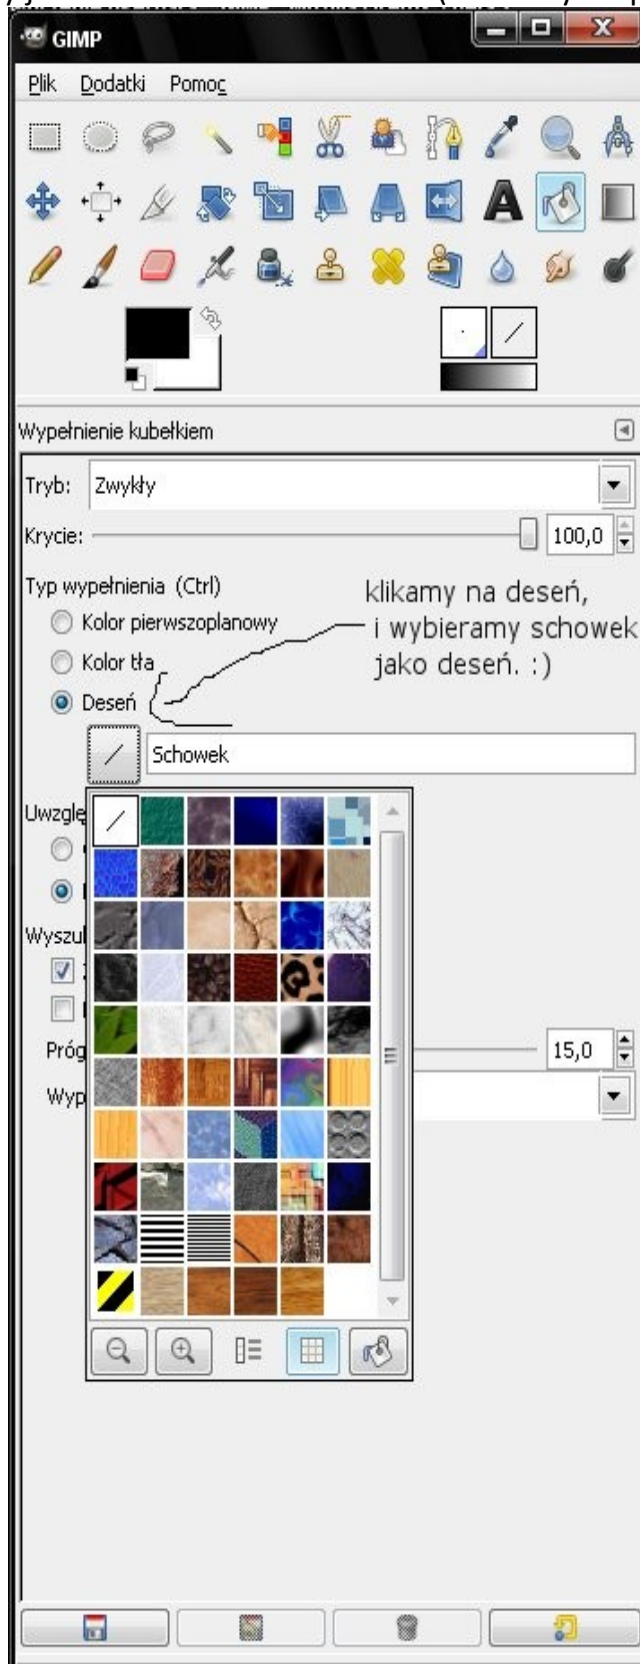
GIMP

Plik Dodatki Pomoc

Wypełnienie kubełkiem

Tryb: Zwykły

Krycie: 100,0

Typ wypełnienia (Ctrl)

Kolor pierwszoplanowy

Kolor tła

Deseń

klikamy na deseń, i wybieramy schowek jako deseń. :)

Schowek

Uwzglę

Wyszu

Próg 15,0

Wyp